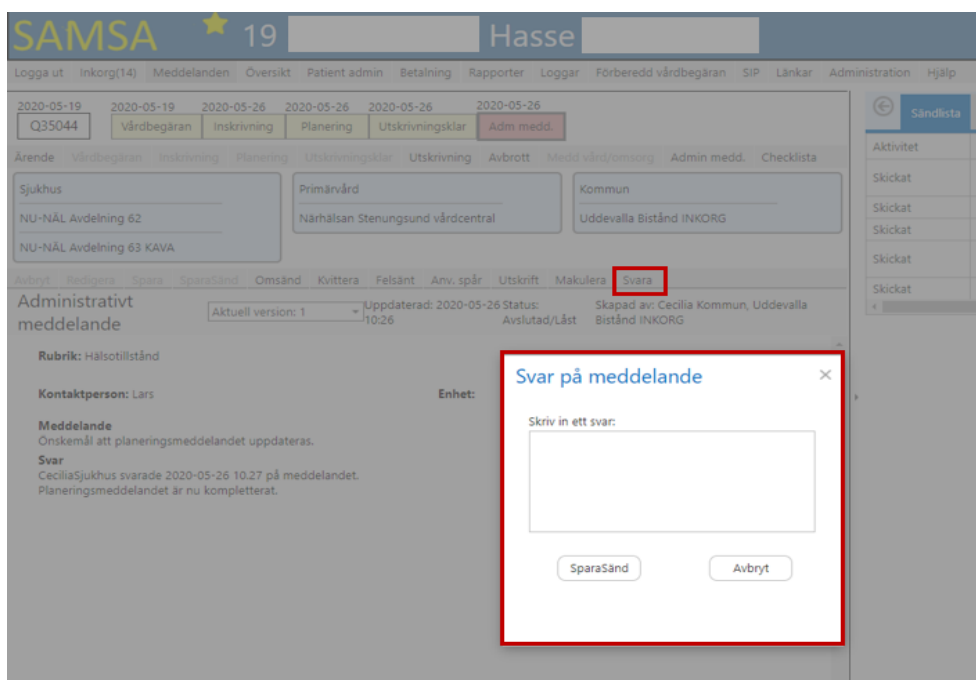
SAMSA ★ 19 Hasse

Logga ut Inkorg(14) Meddelanden Översikt Patient admin Betalning Rapporter Loggar Förberedd vårdbegäran SIP Länkar Administration Hjälp

2020-05-19 Q35044
2020-05-19 Vårdbegäran
2020-05-26 Inskrivning
2020-05-26 Planering
2020-05-26 Utskrivningsklar
2020-05-26 Adm medd.

Ärende Vårdbegäran Inskrivning Planering Utskrivningsklar Utskrivning Avbrott Medd vård/omsorg Admin medd. Checklista

Sjukhus
NU-NÄL Avdelning 62
NU-NÄL Avdelning 63 KAVA

Primärvård
Närhälsan Stenungsund vårdcentral

Kommun
Uddevalla Bistånd INKORG

Avbryt Redigera Spara SparaSänd Omsänd Kvittera Felsänt Anv. spår Utskrift Makulera Svara

Administrativt meddelande
Aktuell version: 1
Uppdaterad: 2020-05-26 10:26
Status: Avslutad/Låst
Skapad av: Cecilia Kommun, Uddevalla Bistånd INKORG

Rubrik: Hälsotillstånd

Kontaktperson: Lars
Enhet:

Meddelande
Önskemål att planeringsmeddelandet uppdateras.

Svar
CeciliaSjukhus svarade 2020-05-26 10.27 på meddelandet. Planeringsmeddelandet är nu kompletterat.

Svar på meddelande ×
Skriv in ett svar:
SparaSänd Avbryt

Sändlista
Aktivitet
Skickat
Skickat
Skickat
Skickat
Skickat